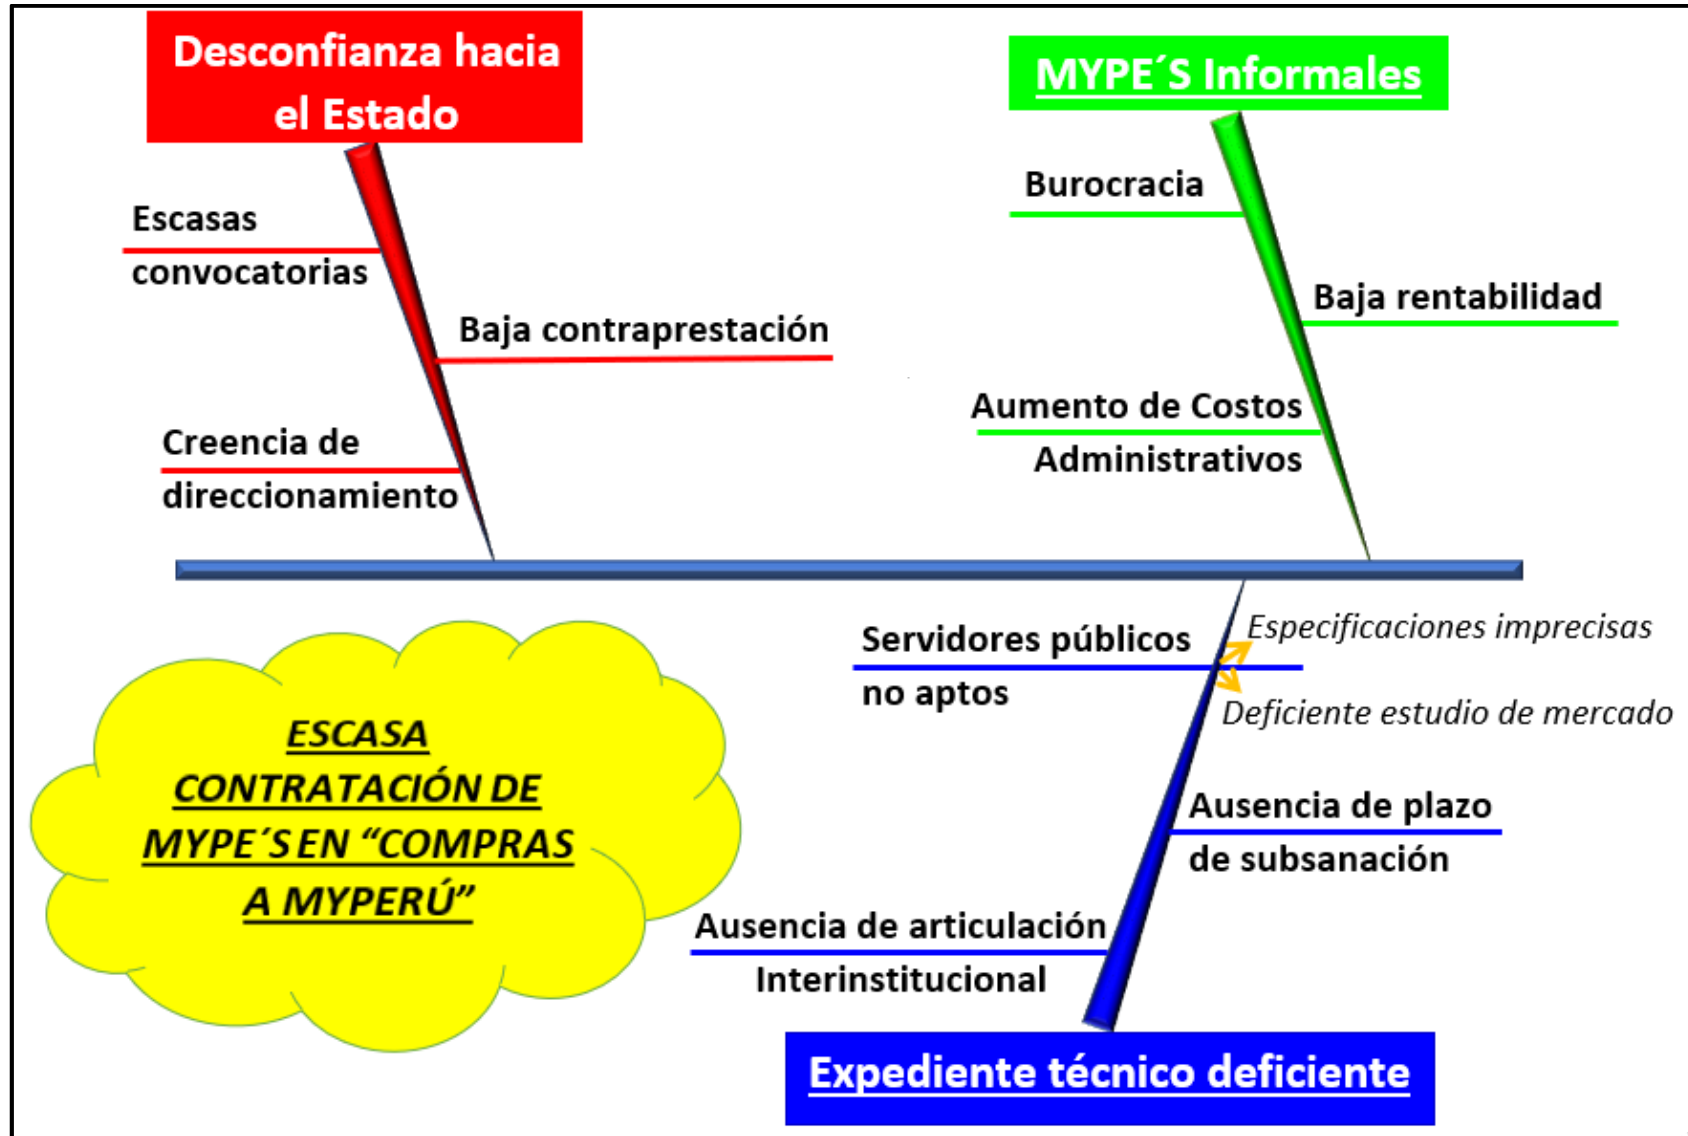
Desconfianza hacia el Estado

Escasas convocatorias

Baja contraprestación

Creencia de direccionamiento

MYPE´S Informales

Burocracia

Baja rentabilidad

Aumento de Costos Administrativos

ESCASA CONTRATACIÓN DE MYPE´S EN “COMPRAS A MYPERÚ”

Servidores públicos no aptos

Especificaciones imprecisas

Deficiente estudio de mercado

Ausencia de plazo de subsanación

Ausencia de articulación Interinstitucional

Expediente técnico deficiente